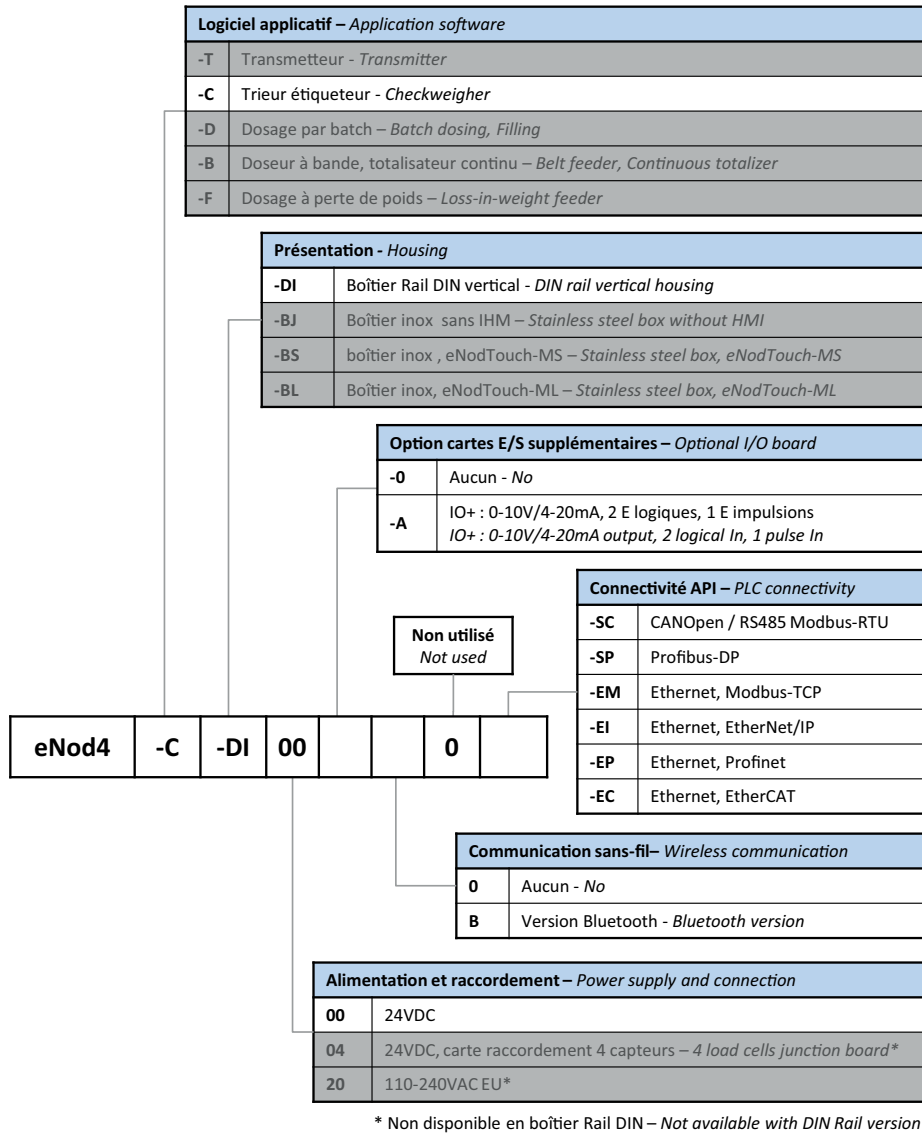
| Logiciel applicatif – *Application software* | |
|---|---|
| -T | Transmetteur - *Transmitter* |
| -C | Trieur étiqueteur - *Checkweigher* |
| -D | Dosage par batch – *Batch dosing, Filling* |
| -B | Doseur à bande, totalisateur continu – *Belt feeder, Continuous totalizer* |
| -F | Dosage à perte de poids – *Loss-in-weight feeder* |

| Présentation - *Housing* | |
|---|---|
| -DI | Boîtier Rail DIN vertical - *DIN rail vertical housing* |
| -BJ | Boîtier inox sans IHM – *Stainless steel box without HMI* |
| -BS | boîtier inox , eNodTouch-MS – *Stainless steel box, eNodTouch-MS* |
| -BL | Boîtier inox, eNodTouch-ML – *Stainless steel box, eNodTouch-ML* |

| Option cartes E/S supplémentaires – *Optional I/O board* | |
|---|---|
| -0 | Aucun - *No* |
| -A | IO+ : 0-10V/4-20mA, 2 E logiques, 1 E impulsions *IO+ : 0-10V/4-20mA output, 2 logical In, 1 pulse In* |

| Connectivité API – *PLC connectivity* | |
|---|---|
| -SC | CANOpen / RS485 Modbus-RTU |
| -SP | Profibus-DP |
| -EM | Ethernet, Modbus-TCP |
| -EI | Ethernet, EtherNet/IP |
| -EP | Ethernet, Profinet |
| -EC | Ethernet, EtherCAT |

Non utilisé
*Not used*

| eNod4 | -C | -DI | 00 | | | 0 | |
|---|---|---|---|---|---|---|---|

| Communication sans-fil– *Wireless communication* | |
|---|---|
| 0 | Aucun - *No* |
| B | Version Bluetooth - *Bluetooth version* |

| Alimentation et raccordement – *Power supply and connection* | |
|---|---|
| 00 | 24VDC |
| 04 | 24VDC, carte raccordement 4 capteurs – *4 load cells junction board\** |
| 20 | 110-240VAC EU\* |

\* Non disponible en boîtier Rail DIN – *Not available with DIN Rail version*